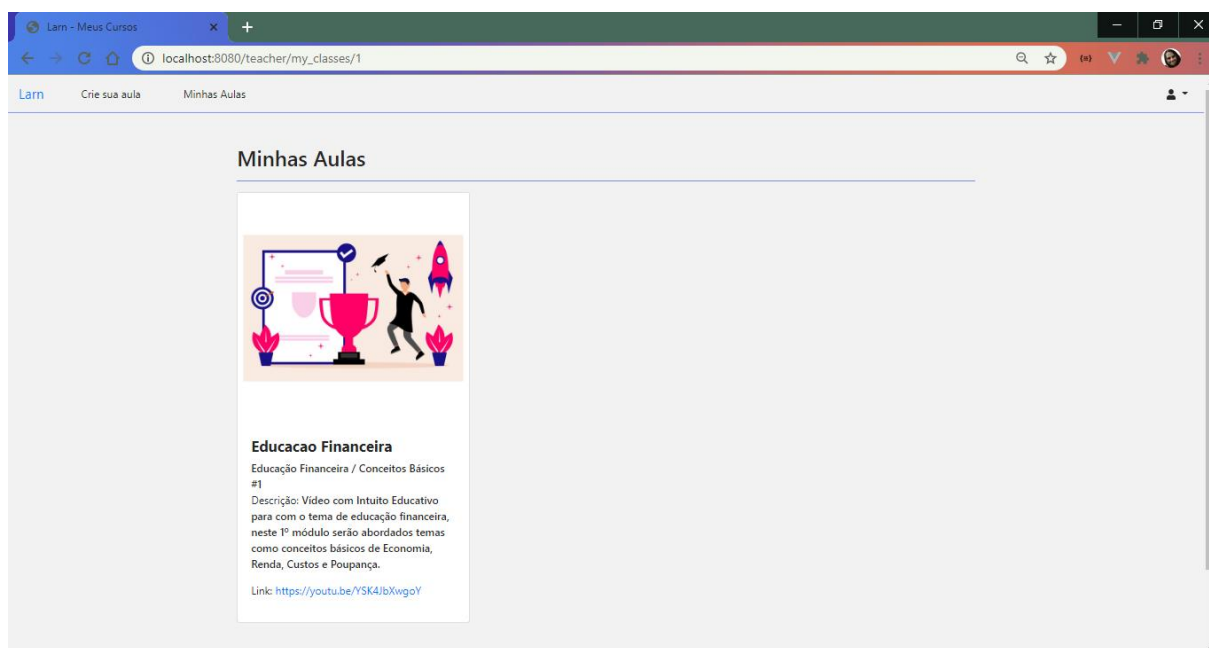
Larn - Meus Cursos

localhost:8080/teacher/my_classes/1

Larn Crie sua aula Minhas Aulas

Minhas Aulas

Educacao Financeira

Educação Financeira / Conceitos Básicos #1

Descrição: Vídeo com Intuito Educativo para com o tema de educação financeira, neste 1º módulo serão abordados temas como conceitos básicos de Economia, Renda, Custos e Poupança.

Link: https://youtu.be/YSK4JbXwgoY